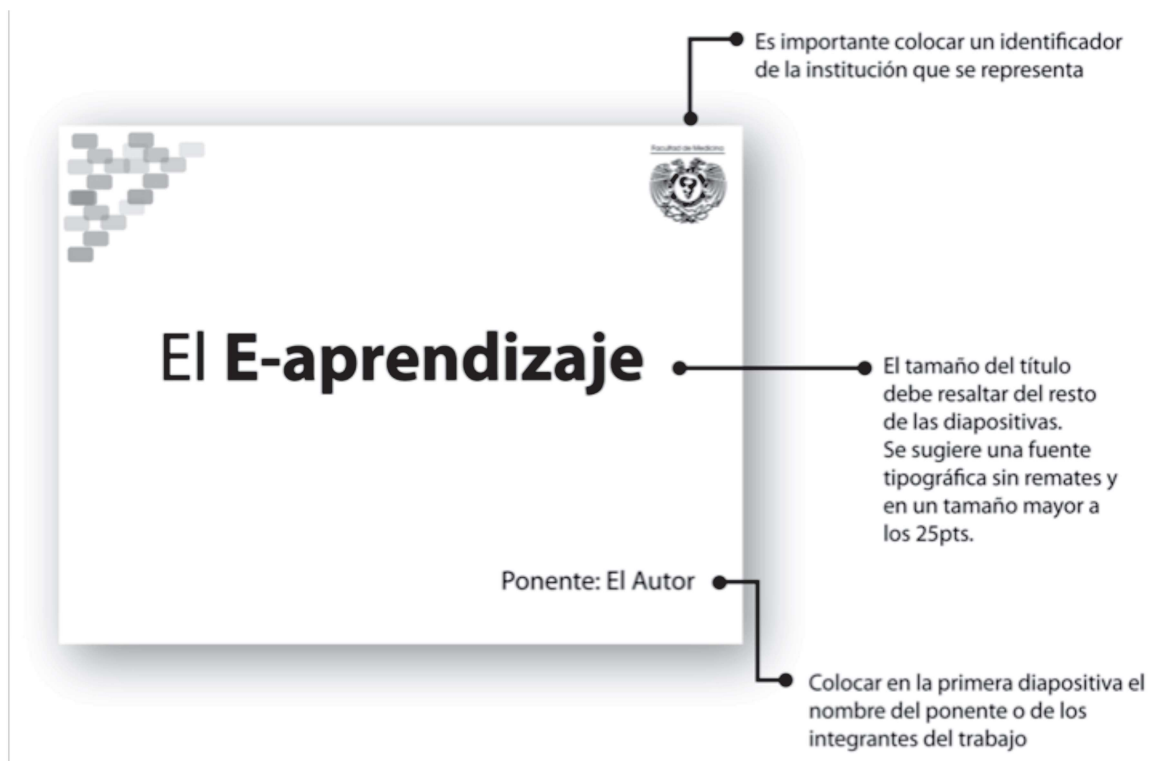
Es importante colocar un identificador de la institución que se representa

Facultad de Medicina

El **E-aprendizaje**

El tamaño del título debe resaltar del resto de las diapositivas.
Se sugiere una fuente tipográfica sin remates y en un tamaño mayor a los 25pts.

Ponente: El Autor

Colocar en la primera diapositiva el nombre del ponente o de los integrantes del trabajo